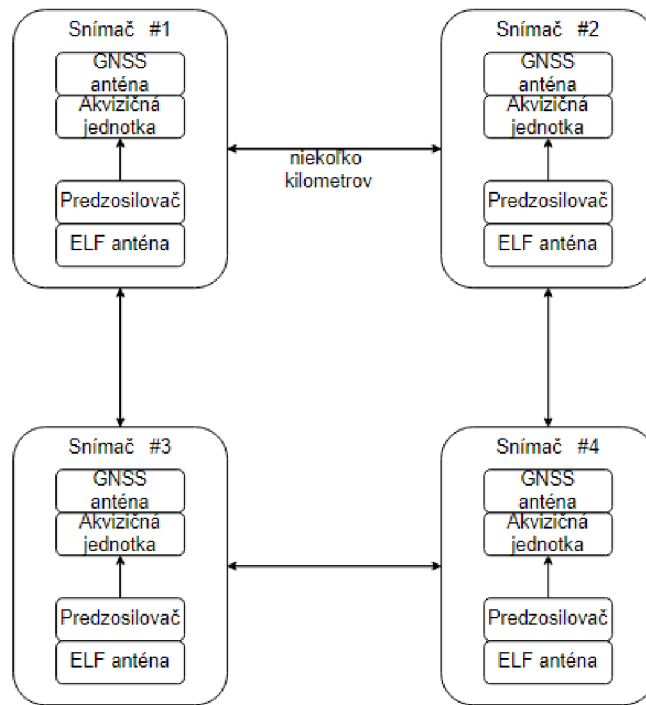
Snímač #1

GNSS anténa

Akvizičná jednotka

Predzosilovač

ELF anténa

niekoľko kilometrov

Snímač #2

GNSS anténa

Akvizičná jednotka

Predzosilovač

ELF anténa

Snímač #3

GNSS anténa

Akvizičná jednotka

Predzosilovač

ELF anténa

Snímač #4

GNSS anténa

Akvizičná jednotka

Predzosilovač

ELF anténa